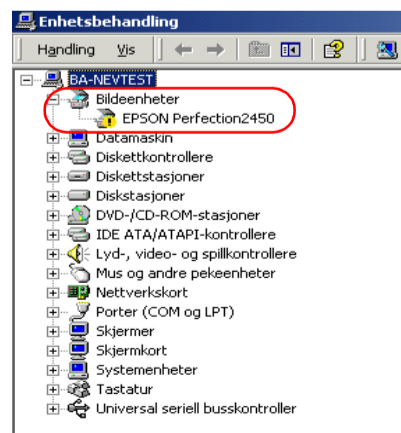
Enhetsbehandling

Handling Vis

BA-NEVTEST
Bildeenheter
EPSON Perfection2450
Datamaskin
Diskettkontrollere
Diskettstasjoner
Diskstasjoner
DVD-/CD-ROM-stasjoner
IDE ATA/ATAPI-kontrollere
Lyd-, video- og spillkontrollere
Mus og andre pekeenheter
Nettverkskort
Porter (COM og LPT)
Skjermer
Skjermkort
Systemenheter
Tastatur
Universal seriell busskontroller